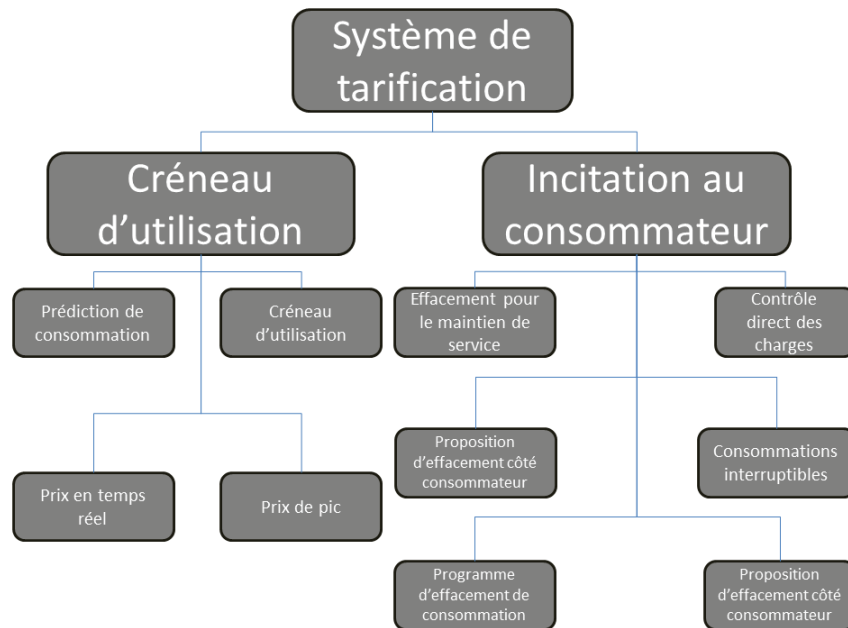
Système de tarification

Créneau d'utilisation

Incitation au consommateur

Prédiction de consommation

Créneau d'utilisation

Effacement pour le maintien de service

Contrôle direct des charges

Proposition d'effacement côté consommateur

Consommations interruptibles

Prix en temps réel

Prix de pic

Programme d'effacement de consommation

Proposition d'effacement côté consommateur